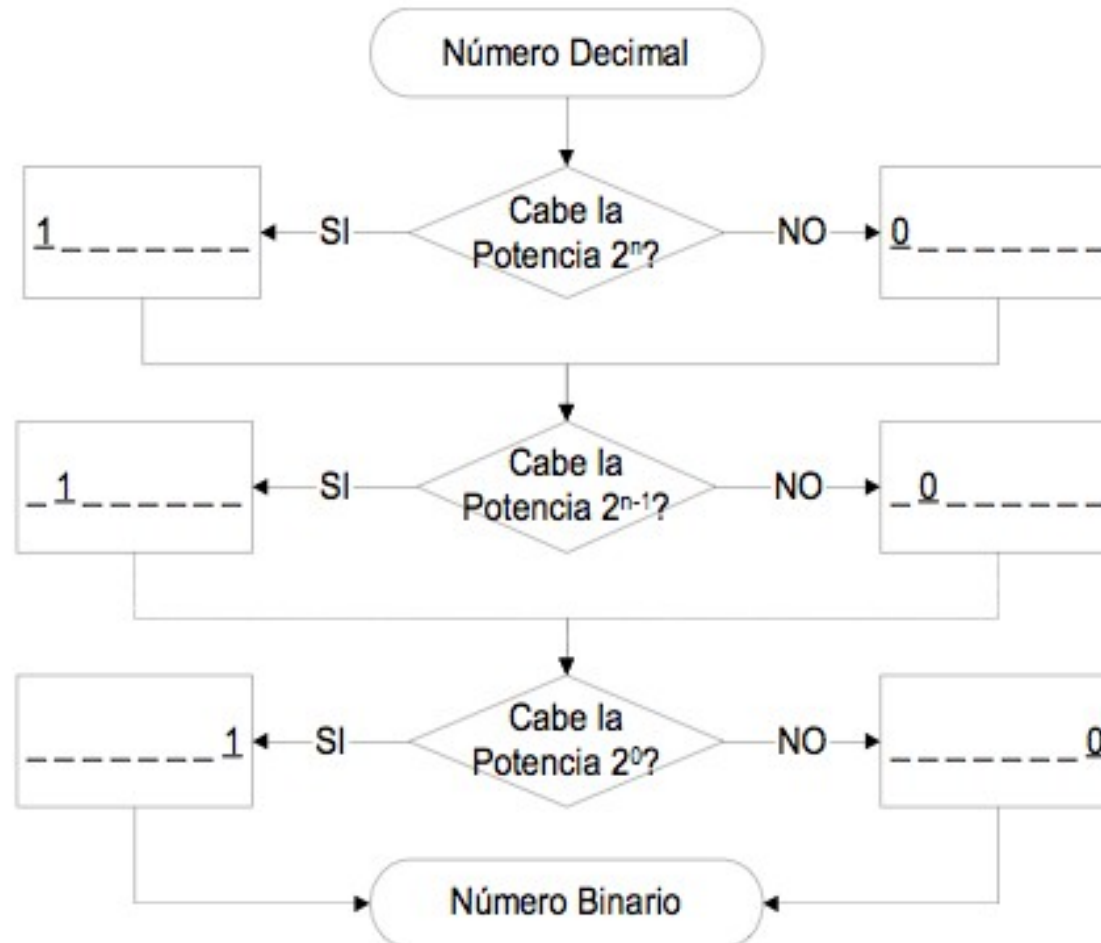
Número Decimal

1 _ _ _ _ _ _

SI

Cabe la Potencia $2^n$?

NO

0 _ _ _ _ _ _

_ 1 _ _ _ _ _

SI

Cabe la Potencia $2^{n-1}$?

NO

_ 0 _ _ _ _ _

_ _ _ _ _ _ _ 1

SI

Cabe la Potencia $2^0$?

NO

_ _ _ _ _ _ _ 0

Número Binario